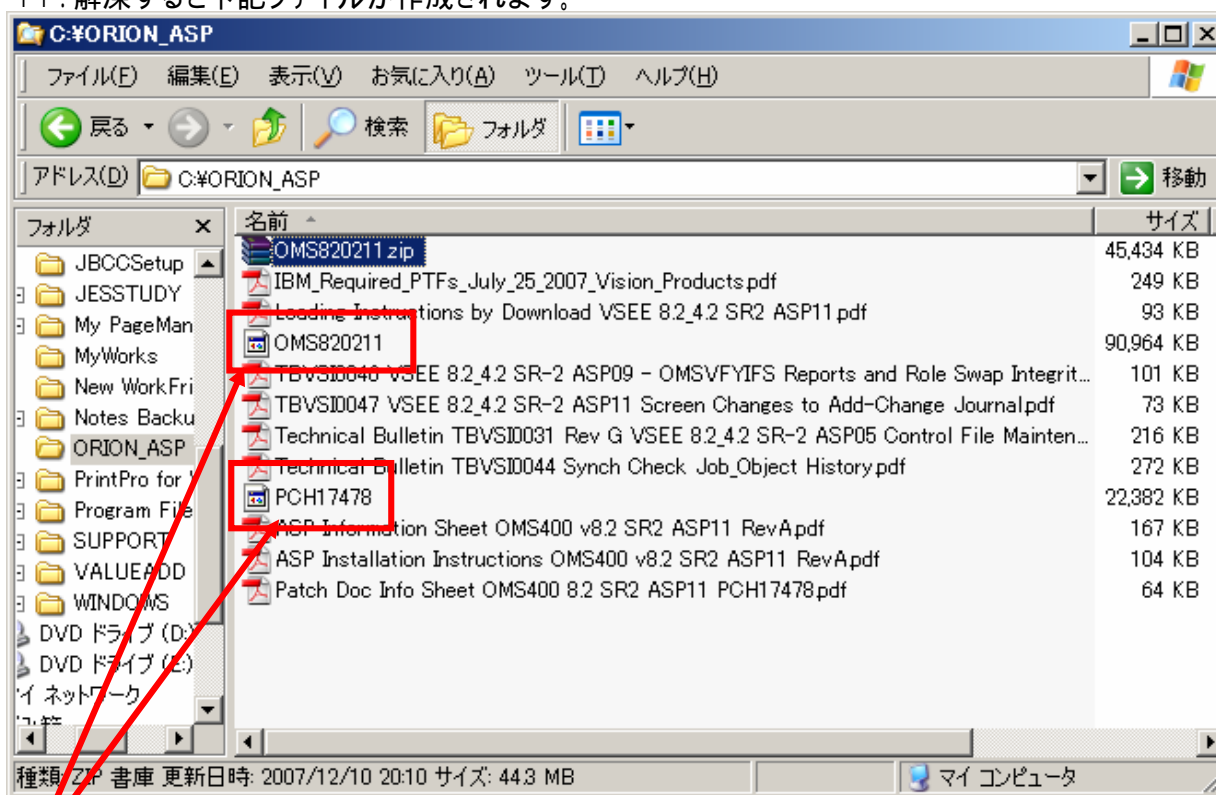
11. 解凍すると下記ファイルが作成されます。

C:¥ORION_ASP

ファイル(F) 編集(E) 表示(V) お気に入り(A) ツール(T) ヘルプ(H)

戻る 検索 フォルダ

アドレス(D) C:¥ORION_ASP 移動

フォルダ ×

JBCCSetup
JESSTUDY
My PageMan
MyWorks
New WorkFri
Notes Backu
ORION_ASP
PrintPro for
Program File
SUPPORT
VALUEADD
WINDOWS
DVD ドライブ (D:)
DVD ドライブ (E:)
マイ ネットワーク

| 名前 | サイズ |
|---|---|
| OMS820211.zip | 45,434 KB |
| IBM_Required_PTFs_July_25_2007_Vision_Products.pdf | 249 KB |
| Loading Instructions by Download VSEE 8.2_4.2 SR2 ASP11.pdf | 93 KB |
| OMS820211 | 90,964 KB |
| TBVSI0040 VSEE 8.2_4.2 SR-2 ASP09 - OMSVFYIFS Reports and Role Swap Integrit... | 101 KB |
| TBVSI0047 VSEE 8.2_4.2 SR-2 ASP11 Screen Changes to Add-Change Journal.pdf | 73 KB |
| Technical Bulletin TBVSI0031 Rev G VSEE 8.2_4.2 SR-2 ASP05 Control File Mainten... | 216 KB |
| Technical Bulletin TBVSI0044 Synch Check Job_Object History.pdf | 272 KB |
| PCH17478 | 22,382 KB |
| ASP Information Sheet OMS400 v8.2 SR2 ASP11 RevA.pdf | 167 KB |
| ASP Installation Instructions OMS400 v8.2 SR2 ASP11 RevA.pdf | 104 KB |
| Patch Doc Info Sheet OMS400 8.2 SR2 ASP11 PCH17478.pdf | 64 KB |

種類: ZIP 書庫 更新日時: 2007/12/10 20:10 サイズ: 44.3 MB マイ コンピュータ